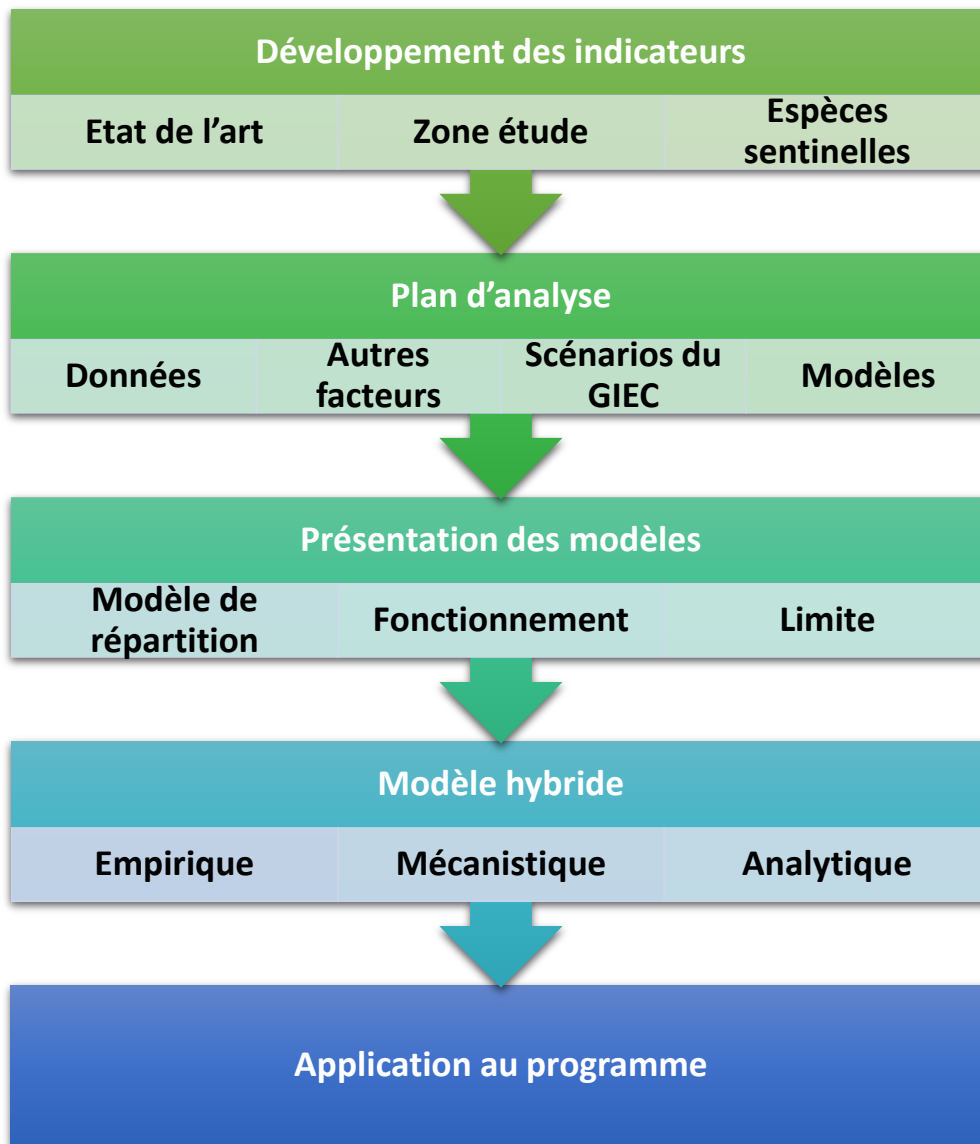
Développement des indicateurs

Etat de l’art

Zone étude

Espèces sentinelles

Plan d’analyse

Données

Autres facteurs

Scénarios du GIEC

Modèles

Présentation des modèles

Modèle de répartition

Fonctionnement

Limite

Modèle hybride

Empirique

Mécanistique

Analytique

Application au programme